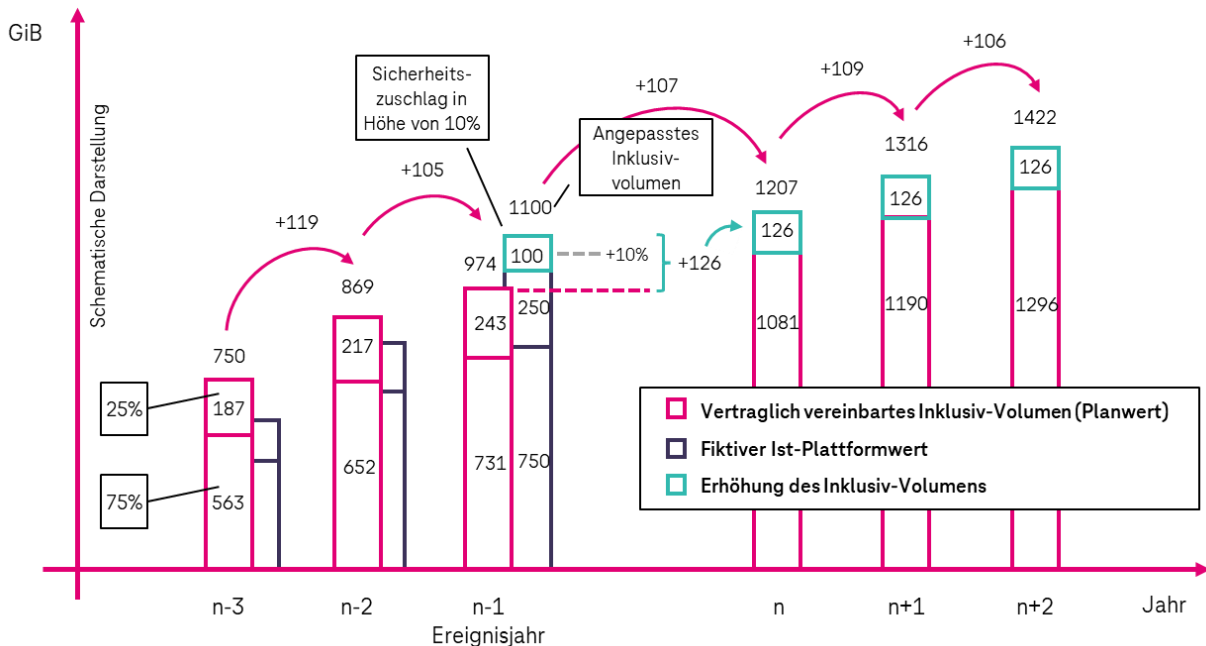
GiB

Schematische Darstellung

Sicherheits-zuschlag in Höhe von 10%

+106

+107

+109

1422

Angepasstes Inklusiv-volumen

1316

+105

1207

126

1100

126

+119

126

974

100

+10%

+126

869

250

243

1081

1190

1296

750

217

25%

187

Vertraglich vereinbartes Inklusiv-Volumen (Planwert)

Fiktiver Ist-Plattformwert

652

731

750

Erhöhung des Inklusiv-Volumens

75%

563

n-3

n-2

n-1

Ereignisjahr

n

n+1

n+2

Jahr